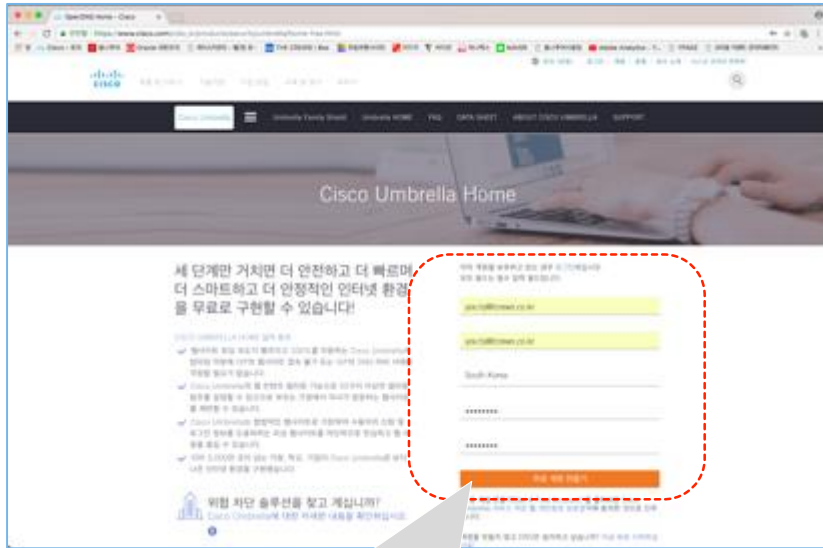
OpenDNS Home - Cisco

Cisco Umbrella

Umbrella Family Shield

Umbrella HOME

FAQ

DATA SHEET

ABOUT CISCO UMBRELLA

SUPPORT

Cisco Umbrella Home

세 단계만 거치면 더 안전하고 더 빠르며, 더 스마트하고 더 안정적인 인터넷 환경을 무료로 구현할 수 있습니다!

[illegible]

위협 차단 솔루션을 찾고 계십니까?

Cisco Umbrella에 대한 자세한 내용을 확인하십시오

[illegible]

you@cnwn.co.kr

you@cnwn.co.kr

South Korea

••••••••

••••••••

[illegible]